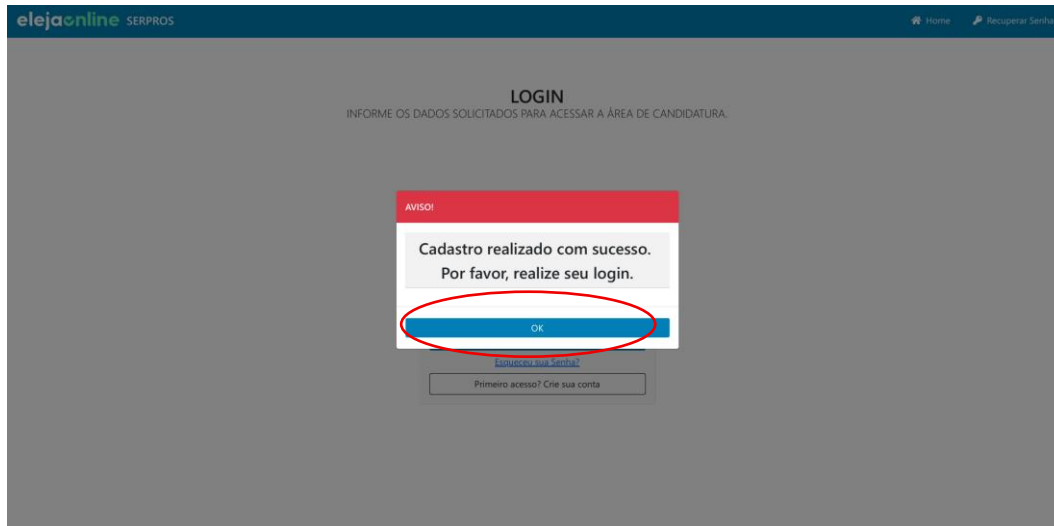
elejaonline SERPROS

Home Recuperar Senha

LOGIN
INFORME OS DADOS SOLICITADOS PARA ACESSAR A ÁREA DE CANDIDATURA.

AVISO!

Cadastro realizado com sucesso.
Por favor, realize seu login.

OK

Esqueceu sua Senha?

Primeiro acesso? Crie sua conta